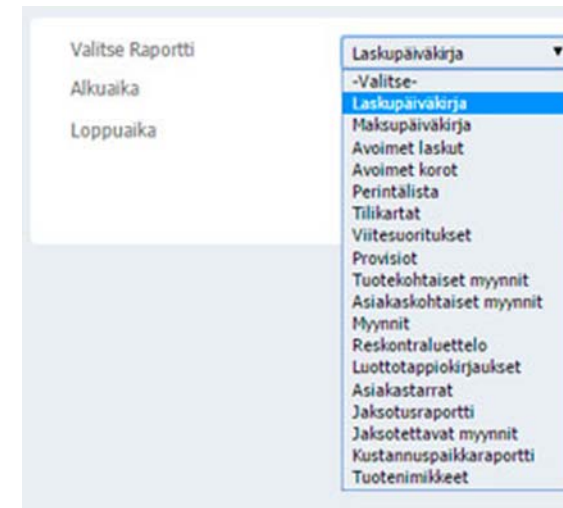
Valitse Raportti
Alkuaika
Loppuaika

Laskupäiväkirja ▼

-Valitse-
Laskupäiväkirja
Maksupäiväkirja
Avoimet laskut
Avoimet korot
Perintälista
Tilikartat
Viitesuoritukset
Provisiot
Tuotekohtaiset myynnit
Asiakaskohtaiset myynnit
Myynnit
Reskontraluettelo
Luottotappiokirjaukset
Asiakastarrat
Jaksotusraportti
Jaksotettavat myynnit
Kustannuspaikkaraportti
Tuotenimikkeet